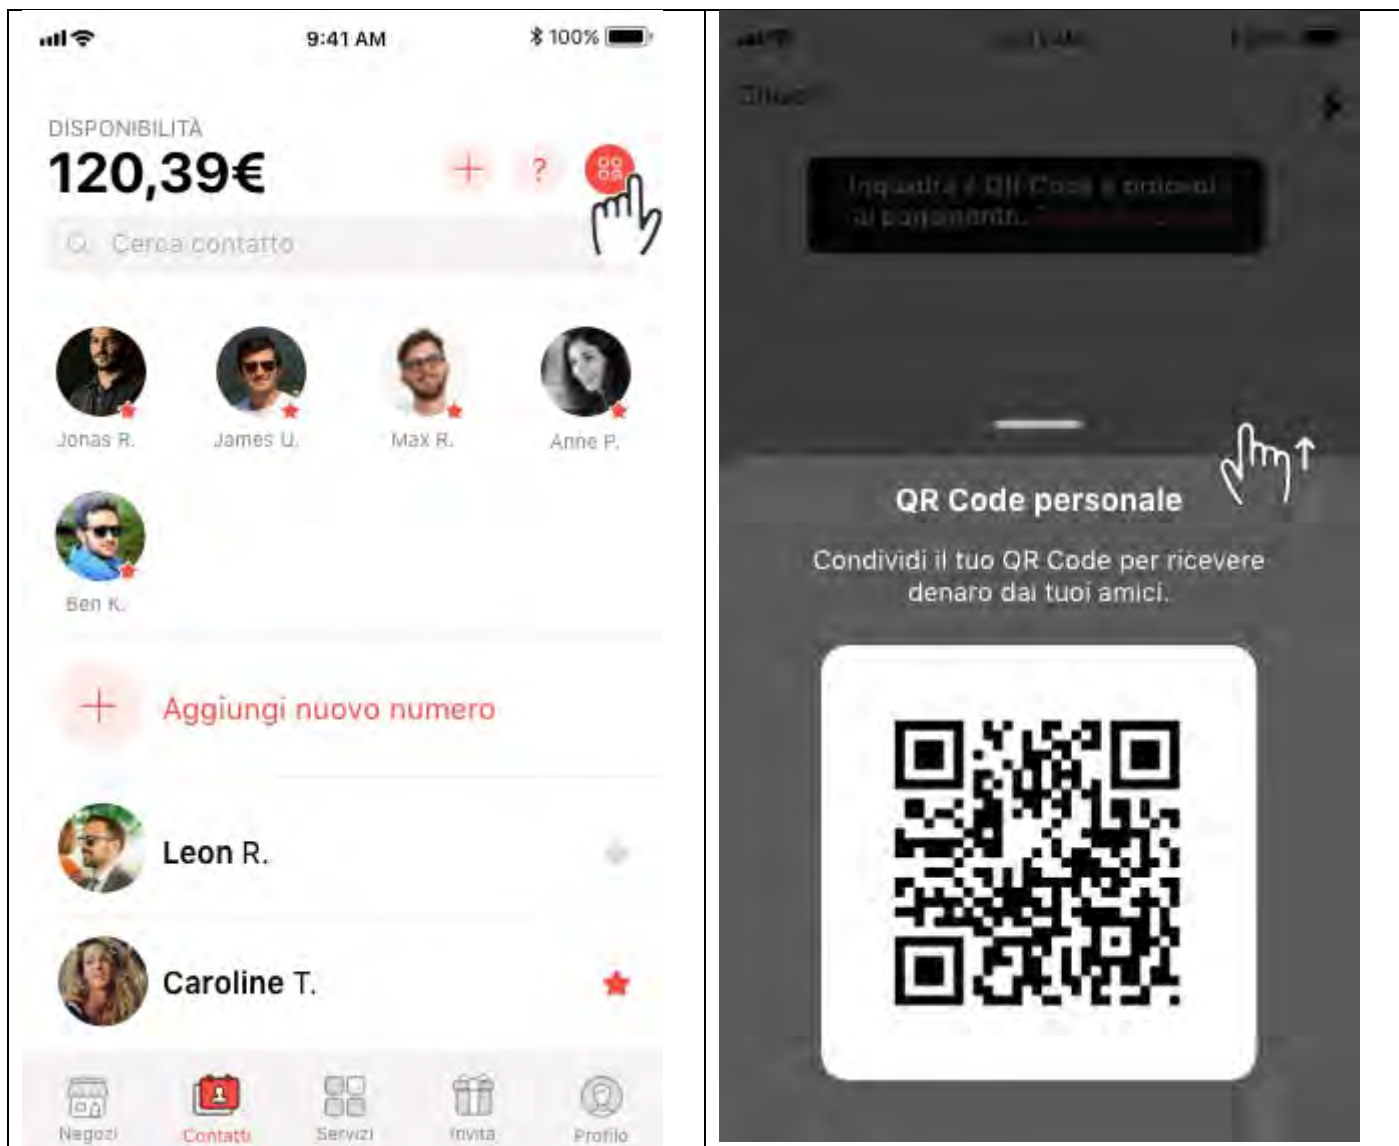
9:41 AM 100%

DISPONIBILITÀ
120,39€

Cerca contatto

Jonas R.
James U.
Max R.
Anne P.
Ben K.

Aggiungi nuovo numero

Leon R.

Caroline T.

Negozi
Contatti
Servizi
Invita
Profilo

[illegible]

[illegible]

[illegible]

QR Code personale

Condividi il tuo QR Code per ricevere denaro dai tuoi amici.